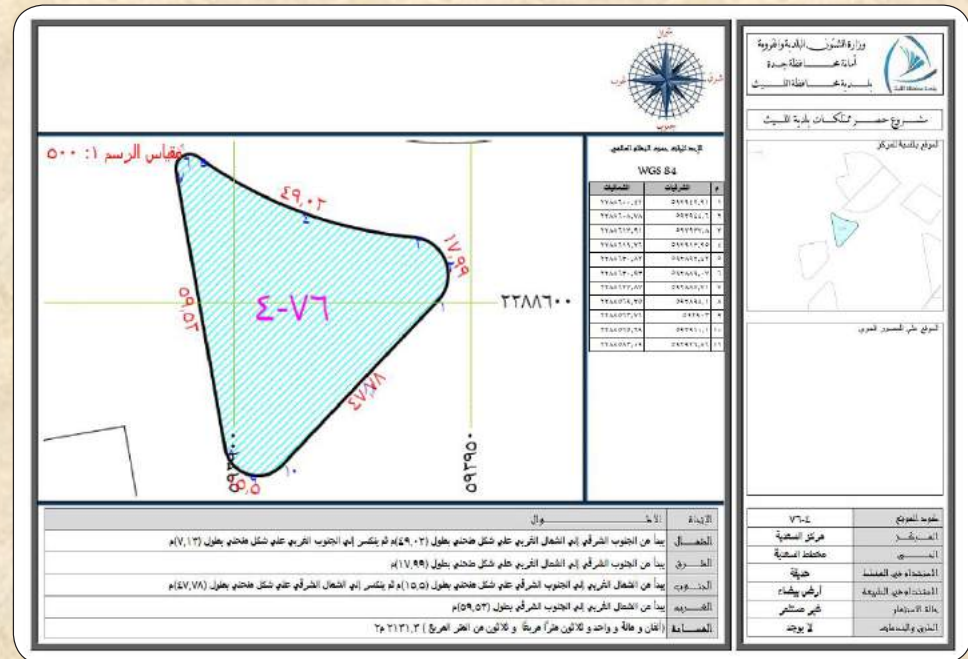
وزارة الشئون البلدية والقروية
أمانة محافظة جدة
بلدية محافظة الليث

مشروع حصر ممتلكات بلدية الليث

الموقع بالنسبة للمركز

الموقع على المصور الجوي

شمال
شرق
غرب
جنوب

مقياس الرسم ١: ٥٠٠

الإحداثيات حسب النظام العالمي
WGS 84

| م | الشرقيات | الشماليات |
|---|---|---|
| ١ | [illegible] | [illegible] |
| ٢ | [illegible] | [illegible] |
| ٣ | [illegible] | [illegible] |
| ٤ | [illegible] | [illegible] |
| ٥ | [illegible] | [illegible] |
| ٦ | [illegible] | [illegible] |
| ٧ | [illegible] | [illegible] |
| ٨ | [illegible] | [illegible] |
| ٩ | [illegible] | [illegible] |
| ١٠ | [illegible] | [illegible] |
| ١١ | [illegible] | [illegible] |

٤٩,٠٢
١٧,٩٩
٤-٧٦
٥٩,٥٣
٤٧,٧٨
١٥,٥
٢٣٨٨٦٠٠
٥٩٣٩٥٠

| الإتجاه | الأطوال |
|---|---|
| الشمال | يبدأ من الجنوب الشرقي إلى الشمال الغربي على شكل منحني بطول (٤٩,٠٢)م ثم ينكسر إلى الجنوب الغربي على شكل منحني بطول (١٣,٧)م |
| الشرق | يبدأ من الجنوب الشرقي إلى الشمال الغربي على شكل منحني بطول (١٧,٩٩)م |
| الجنوب | يبدأ من الشمال الغربي إلى الجنوب الشرقي على شكل منحني بطول (١٥,٥)م ثم ينكسر إلى الشمال الشرقي على شكل منحني بطول (٤٧,٧٨)م |
| الغرب | يبدأ من الشمال الغربي إلى الجنوب الشرقي بطول (٥٩,٥٣)م |
| المساحة | (ألفان و مائة و واحد و ثلاثون متراً مربعاً و ثلاثون من العشر المربع) ٢١٣١,٣ م٢ |

| كود الموقع | ٤-٧٦ |
|---|---|
| المركز | مركز المسعودية |
| الحي | مخطط المسعودية |
| المستخدم في العمليات | حديقة |
| الاستخدام في الطبيعة | أرض بيضاء |
| حالة الاستخدام | غير مستثمر |
| الطرق والمداخل | لا يوجد |